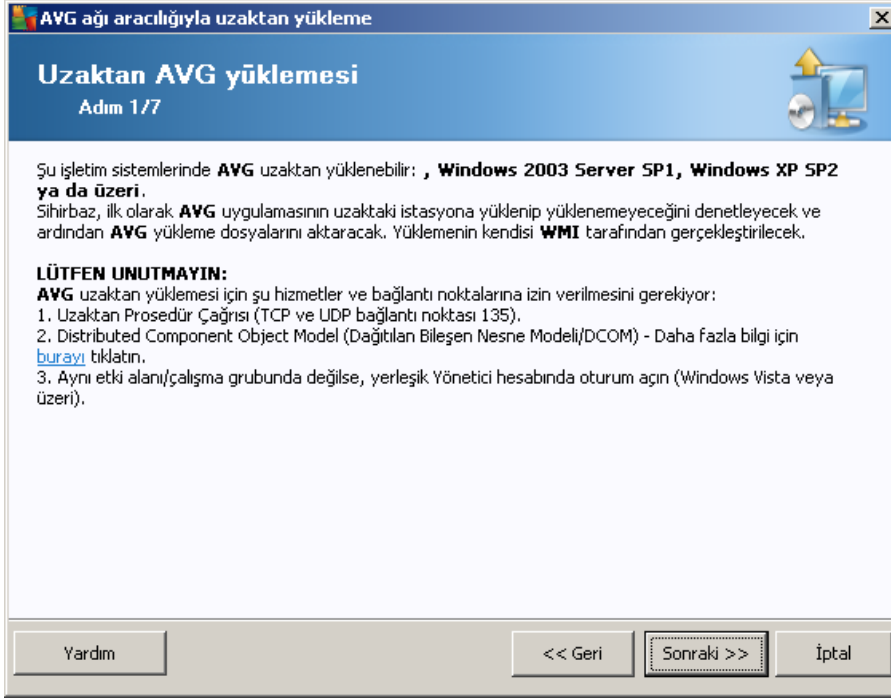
AVG ağı aracılığıyla uzaktan yükleme

Uzaktan AVG yüklemesi
Adım 1/7

Şu işletim sistemlerinde AVG uzaktan yüklenebilir: , Windows 2003 Server SP1, Windows XP SP2 ya da üzeri.
Sihirbaz, ilk olarak AVG uygulamasının uzaktaki istasyona yüklenip yüklenemeyeceğini denetleyecek ve ardından AVG yükleme dosyalarını aktaracak. Yüklemenin kendisi WMI tarafından gerçekleştirilecek.

LÜTFEN UNUTMAYIN:
AVG uzaktan yüklemesi için şu hizmetler ve bağlantı noktalarına izin verilmesini gerekiyor:
1. Uzaktan Prosedür Çağrısı (TCP ve UDP bağlantı noktası 135).
2. Distributed Component Object Model (Dağıtılan Bileşen Nesne Modeli/DCOM) - Daha fazla bilgi için burayı tıklatın.
3. Aynı etki alanı/çalışma grubunda değilse, yerleşik Yönetici hesabında oturum açın (Windows Vista veya üzeri).

Yardım
<< Geri
Sonraki >>
İptal